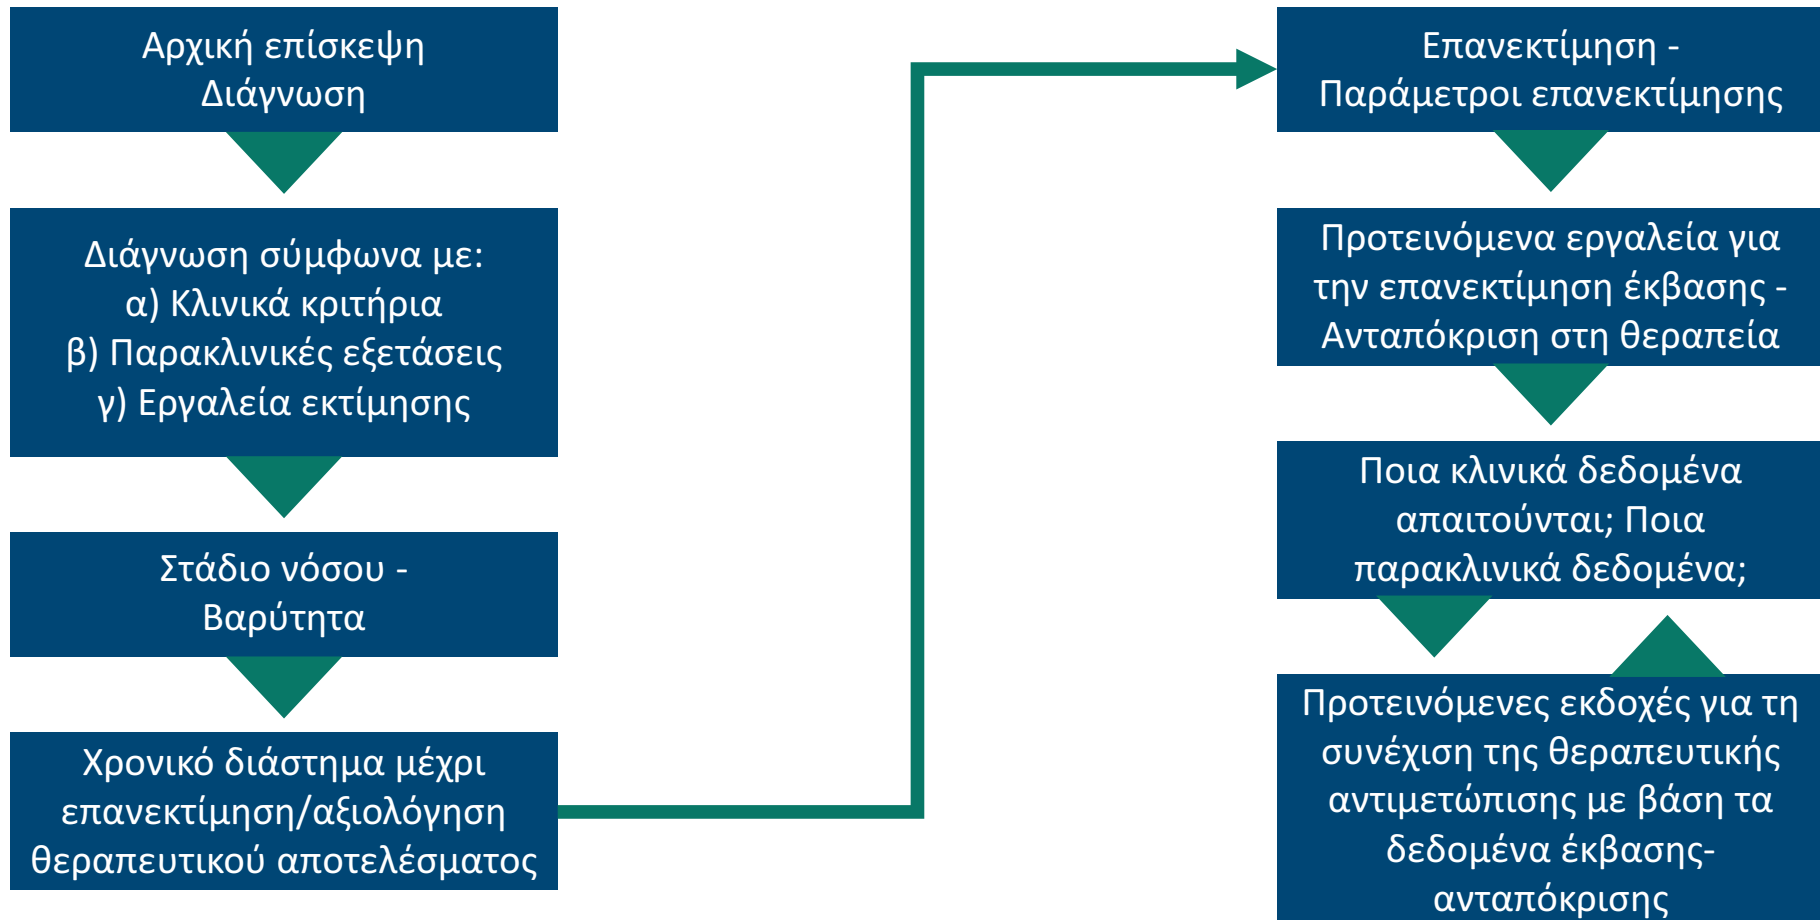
Αρχική επίσκεψη
Διάγνωση

Διάγνωση σύμφωνα με:
α) Κλινικά κριτήρια
β) Παρακλινικές εξετάσεις
γ) Εργαλεία εκτίμησης

Στάδιο νόσου -
Βαρύτητα

Χρονικό διάστημα μέχρι επανεκτίμηση/αξιολόγηση θεραπευτικού αποτελέσματος

Επανεκτίμηση -
Παράμετροι επανεκτίμησης

Προτεινόμενα εργαλεία για την επανεκτίμηση έκβασης - Ανταπόκριση στη θεραπεία

Ποια κλινικά δεδομένα απαιτούνται; Ποια παρακλινικά δεδομένα;

Προτεινόμενες εκδοχές για τη συνέχιση της θεραπευτικής αντιμετώπισης με βάση τα δεδομένα έκβασης-ανταπόκρισης